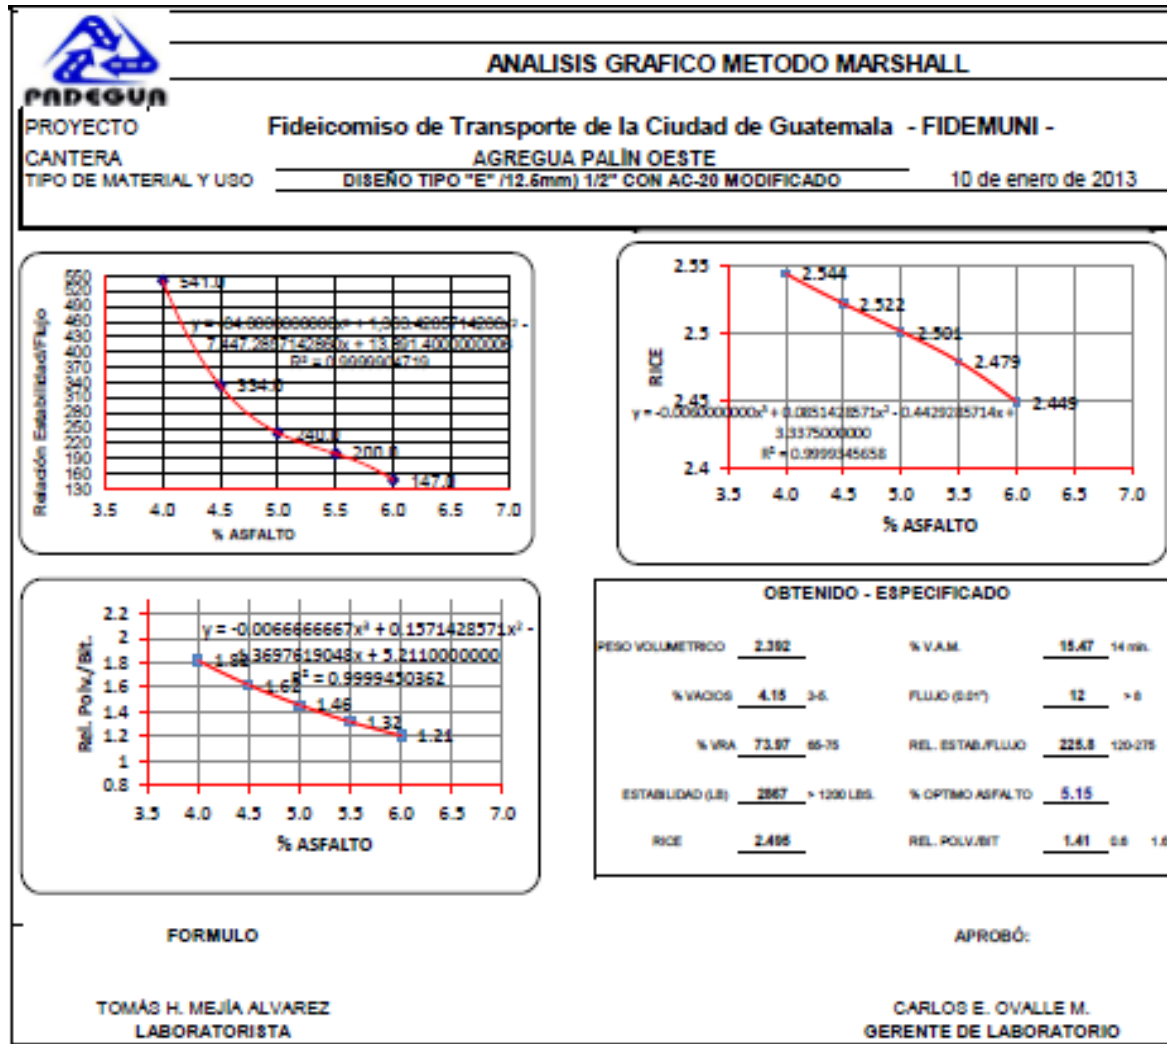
PADEGUA

ANALISIS GRAFICO METODO MARSHALL

PROYECTO Fideicomiso de Transporte de la Ciudad de Guatemala - FIDEMUNI -

CANTERA AGREGUA PALÍN OESTE

TIPO DE MATERIAL Y USO DISEÑO TIPO "E" /12.6mm) 1/2" CON AC-20 MODIFICADO 10 de enero de 2013

550 520 490 460 430 400 370 340 310 280 250 220 190 160 130

Relación Estabilidad/Flujo

541.0

y = -84.0000000000x³ + 1,333.4285714286x² - 7,447.2857142860x + 13,801.4000000000

R² = 0.9999904719

334.0

240.0

200.0

147.0

3.5 4.0 4.5 5.0 5.5 6.0 6.5 7.0

% ASFALTO

2.55 2.5 2.45 2.4

RICE

2.544

2.522

2.501

2.479

2.449

y = -0.0090000000x³ + 0.0851428571x² - 0.4429285714x + 3.3375000000

R² = 0.9999345656

3.5 4.0 4.5 5.0 5.5 6.0 6.5 7.0

% ASFALTO

2.2 2 1.8 1.6 1.4 1.2 1 0.8

Rel. Polvo/Bit.

y = -0.0066666667x³ + 0.1571428571x² - 1.3697619048x + 5.2110000000

R² = 0.9999450362

1.82

1.62

1.46

1.32

1.21

3.5 4.0 4.5 5.0 5.5 6.0 6.5 7.0

% ASFALTO

OBTENIDO - ESPECIFICADO

| | | | | | |
|---|---|---|---|---|---|
| PESO VOLUMETRICO | 2.392 | | % V.A.M. | 15.47 | 14 min. |
| % VACIOS | 4.15 | 3-5. | FLUJO (0.01") | 12 | > 8 |
| % VRA | 73.97 | 65-75 | REL. ESTAB./FLUJO | 225.8 | 120-275 |
| ESTABILIDAD (LB) | 2867 | > 1200 LBS. | % OPTIMO ASFALTO | 5.15 | |
| RICE | 2.496 | | REL. POLV./BIT | 1.41 | 0.8 1.6 |

FORMULO

APROBÓ:

TOMÁS H. MEJÍA ALVAREZ
LABORATORISTA

CARLOS E. OVALLE M.
GERENTE DE LABORATORIO